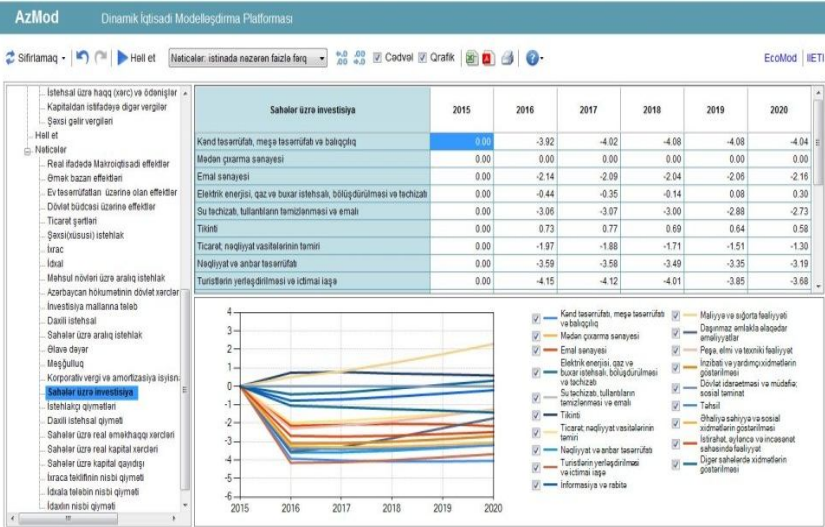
AzMod Dinamik İqtisadi Modelləşdirma Platforması

Sıfırlamaq | Həll et | Nəticələr: istinada nəzərən faizlə fərq | Cədvəl | Qrafik | EcoMod | IIETI

İstehsal üzrə haqq (xərc) və ödənişlər
Kapitaldan istifadəyə digər vergilər
Şəxsi gəlir vergiləri
Həll et
Nəticələr
Real ifadədə Makroiqtisadi effektlər
Əmək bazarı effektləri
Ev təsərrüfatları üzərinə olan effektlər
Dövlət büdcəsi üzərinə effektlər
Ticarət şərtləri
Şəxsi(xüsusi) istehlak
İxrac
İdxal
Məhsul növləri üzrə aralıq istehlak
Azərbaycan hökumətinin dövlət xərcləri
İnvestisiya mallarına tələb
Daxili istehsal
Sahələr üzrə aralıq istehlak
Əlavə dəyər
Məşğulluq
Korporativ vergi və amortizasiya isyisnə
Sahələr üzrə investisiya
İstehlakçı qiymətləri
Daxili istehsal qiyməti
Sahələr üzrə real əməkhaqqı xərcləri
Sahələr üzrə real kapital xərcləri
Sahələr üzrə kapital qayıdışı
İxraca təklifinin nisbi qiyməti
İdxala tələbin nisbi qiyməti
İdxalın nisbi qiyməti

| Sahələr üzrə investisiya | 2015 | 2016 | 2017 | 2018 | 2019 | 2020 |
|---|---|---|---|---|---|---|
| Kənd təsərrüfatı, meşə təsərrüfatı və balıqçılıq | 0.00 | -3.92 | -4.02 | -4.08 | -4.08 | -4.04 |
| Mədən çıxarma sənayesi | 0.00 | 0.00 | 0.00 | 0.00 | 0.00 | 0.00 |
| Emal sənayesi | 0.00 | -2.14 | -2.09 | -2.04 | -2.06 | -2.16 |
| Elektrik enerjisi, qaz və buxar istehsalı, bölüşdürülməsi və təchizatı | 0.00 | -0.44 | -0.35 | -0.14 | 0.08 | 0.30 |
| Su təchizatı, tullantıların təmizlənməsi və emalı | 0.00 | -3.06 | -3.07 | -3.00 | -2.88 | -2.73 |
| Tikinti | 0.00 | 0.73 | 0.77 | 0.69 | 0.64 | 0.58 |
| Ticarət; nəqliyyat vasitələrinin təmiri | 0.00 | -1.97 | -1.88 | -1.71 | -1.51 | -1.30 |
| Nəqliyyat və anbar təsərrüfatı | 0.00 | -3.59 | -3.58 | -3.49 | -3.35 | -3.19 |
| Turistlərin yerləşdirilməsi və ictimai iaşə | 0.00 | -4.15 | -4.12 | -4.01 | -3.85 | -3.68 |

4 3 2 1 0 -1 -2 -3 -4 -5 -6
2015 2016 2017 2018 2019 2020

Kənd təsərrüfatı, meşə təsərrüfatı və balıqçılıq
Mədən çıxarma sənayesi
Emal sənayesi
Elektrik enerjisi, qaz və buxar istehsalı, bölüşdürülməsi və təchizatı
Su təchizatı, tullantıların təmizlənməsi və emalı
Tikinti
Ticarət; nəqliyyat vasitələrinin təmiri
Nəqliyyat və anbar təsərrüfatı
Turistlərin yerləşdirilməsi və ictimai iaşə
İnformasiya və rabitə
Maliyyə və sığorta fəaliyyəti
Daşınmaz əmlakla əlaqədar əməliyyatlar
Peşə, elmi və texniki fəaliyyət
İnzibati və yardımçı xidmətlərin göstərilməsi
Dövlət idarəetməsi və müdafiə; sosial təminat
Təhsil
Əhaliyə səhiyyə və sosial xidmətlərin göstərilməsi
İstirahət, əyləncə və incəsənət sahəsində fəaliyyət
Digər sahələrdə xidmətlərin göstərilməsi